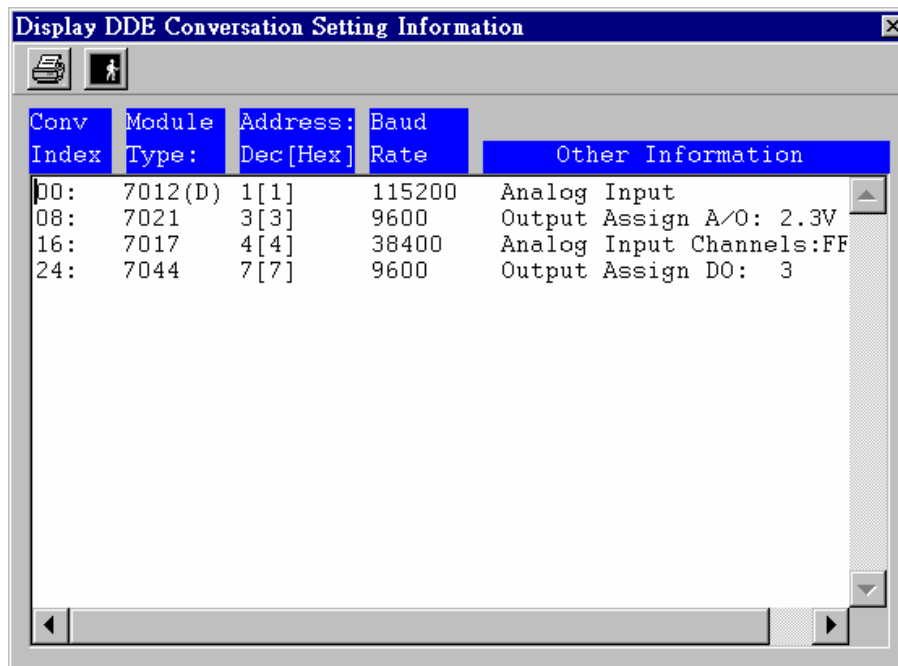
Display DDE Conversation Setting Information

| Conv Index | Module Type: | Address: Dec[Hex] | Baud Rate | Other Information |
|---|---|---|---|---|
| 00: | 7012(D) | 1[1] | 115200 | Analog Input |
| 08: | 7021 | 3[3] | 9600 | Output Assign A/O: 2.3V |
| 16: | 7017 | 4[4] | 38400 | Analog Input Channels:FF |
| 24: | 7044 | 7[7] | 9600 | Output Assign DO: 3 |